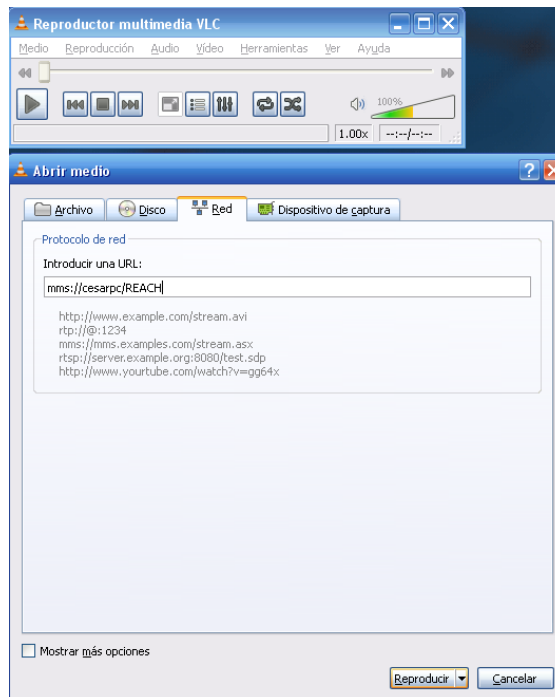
Reproductor multimedia VLC

Medio Reproducción Audio Vídeo Herramientas Ver Ayuda

100%

1.00x --:--/--:--

Abrir medio

Archivo Disco Red Dispositivo de captura

Protocolo de red

Introducir una URL:

mms://cesarpc/REACH

http://www.example.com/stream.avi
rtp://@:1234
mms://mms.examples.com/stream.asx
rtsp://server.example.org:8080/test.sdp
http://www.yourtube.com/watch?v=gg64x

Mostrar más opciones

Reproducir Cancelar